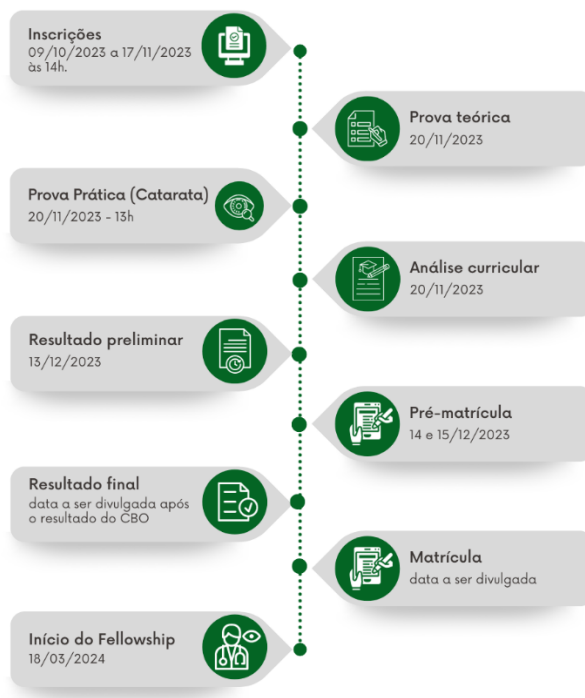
Inscrições
09/10/2023 a 17/11/2023 às 14h.

Prova teórica
20/11/2023

Prova Prática (Catarata)
20/11/2023 - 13h

Análise curricular
20/11/2023

Resultado preliminar
13/12/2023

Pré-matrícula
14 e 15/12/2023

Resultado final
data a ser divulgada após o resultado do CBO

Matrícula
data a ser divulgada

Início do Fellowship
18/03/2024